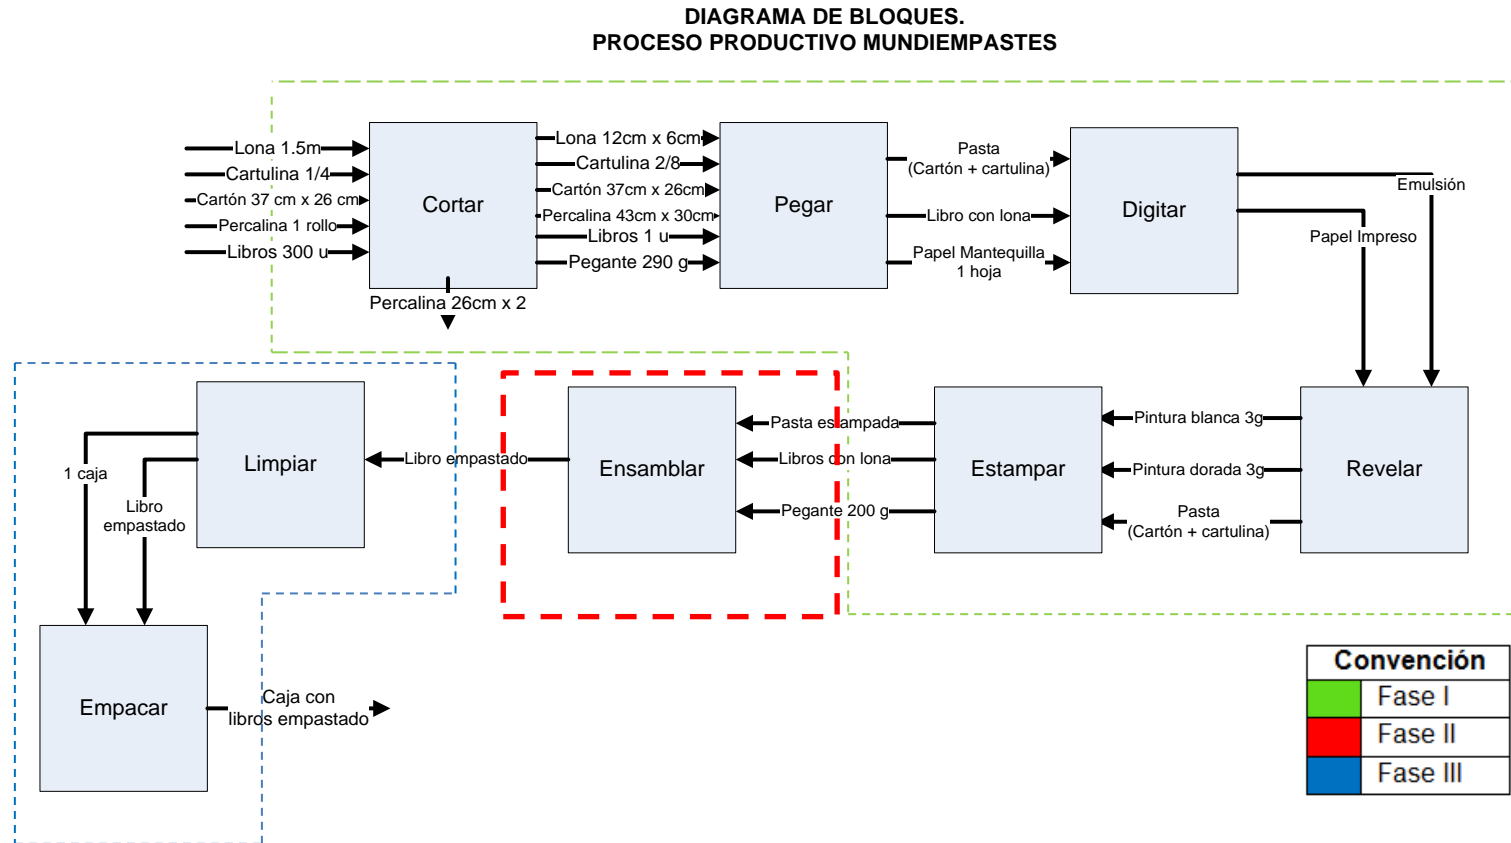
DIAGRAMA DE BLOQUES.
PROCESO PRODUCTIVO MUNDIEMPASTES

Lona 1.5m
Cartulina 1/4
Cartón 37 cm x 26 cm
Percalina 1 rollo
Libros 300 u

Cortar

Percalina 26cm x 2

Lona 12cm x 6cm
Cartulina 2/8
Cartón 37cm x 26cm
Percalina 43cm x 30cm
Libros 1 u
Pegante 290 g

Pegar

Pasta
(Cartón + cartulina)
Libro con lona
Papel Mantequilla
1 hoja

Digitar

Emulsión
Papel Impreso

Revelar

Pintura blanca 3g
Pintura dorada 3g
Pasta
(Cartón + cartulina)

Estampar

Pasta estampada
Libros con lona
Pegante 200 g

Ensamblar

Libro empastado

Limpiar

1 caja
Libro
empastado

Empacar

Caja con
libros empastado

| Convención | |
|---|---|
| | Fase I |
| | Fase II |
| | Fase III |